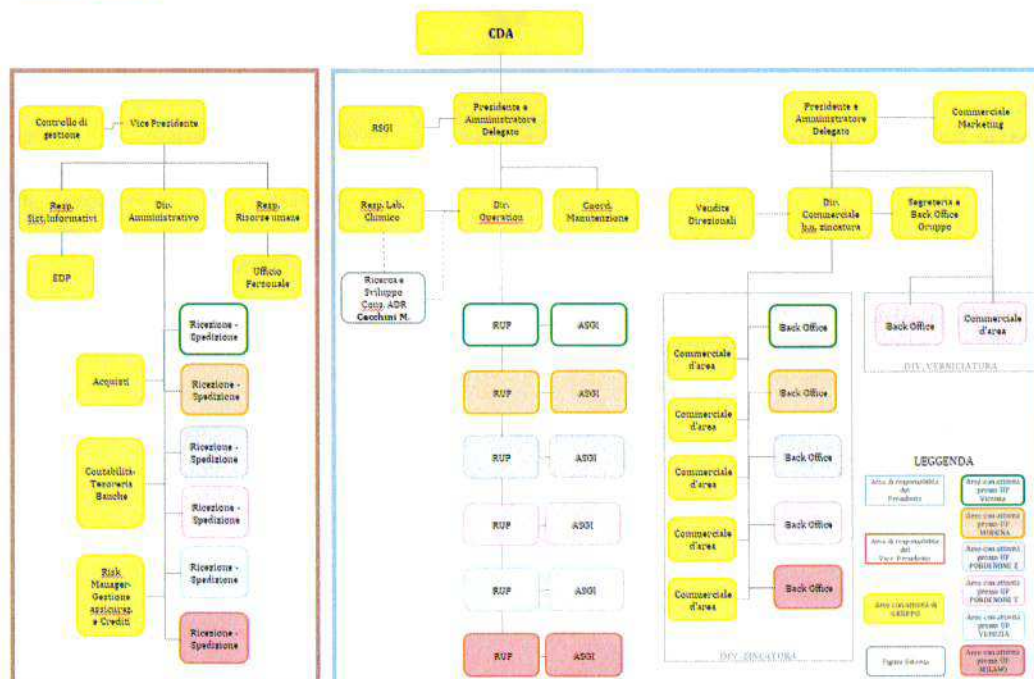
CDA

Controllo di gestione

Vice Presidente

Resp. Sist. Informativi

Dir. Amministrativo

Resp. Risorse umane

EDP

Ufficio Personale

Ricezione - Spedizione

Acquisti

Ricezione - Spedizione

Ricezione - Spedizione

Contabilità-Tesoreria Banche

Ricezione - Spedizione

Risk Manager-Gestione assicuraz. e Crediti

Ricezione - Spedizione

Ricezione - Spedizione

RSGI

Presidente e Amministratore Delegato

Resp. Lab. Chimico

Dir. Operation

Coord. Manutenzione

Ricerca e Sviluppo Coop. ADR Cecchini M.

RUF

ASGI

RUF

ASGI

RUF

ASGI

RUF

ASGI

RUF

ASGI

RUF

ASGI

Presidente e Amministratore Delegato

Commerciale Marketing

Vendite Direzionali

Dir. Commerciale b.u. zincatura

Segreteria e Back Office Gruppo

Back Office

Commerciale d'area

Commerciale d'area

Back Office

Commerciale d'area

Back Office

Commerciale d'area

Back Office

Commerciale d'area

Back Office

Commerciale d'area

Back Office

DIV. ZINCATURA

Back Office

Commerciale d'area

DIV. VERNICIATURA

LEGGENDA

Area di responsabilità del Presidente

Area con attività presso UP Verona

Area con attività presso UP MODENA

Area di responsabilità del Vice Presidente

Area con attività presso UP PORDENONE Z

Area con attività presso UP PORDENONE V

Area con attività di GRUPPO

Area con attività presso UP VENEZIA

Figura Esterna

Area con attività presso UP MILANO